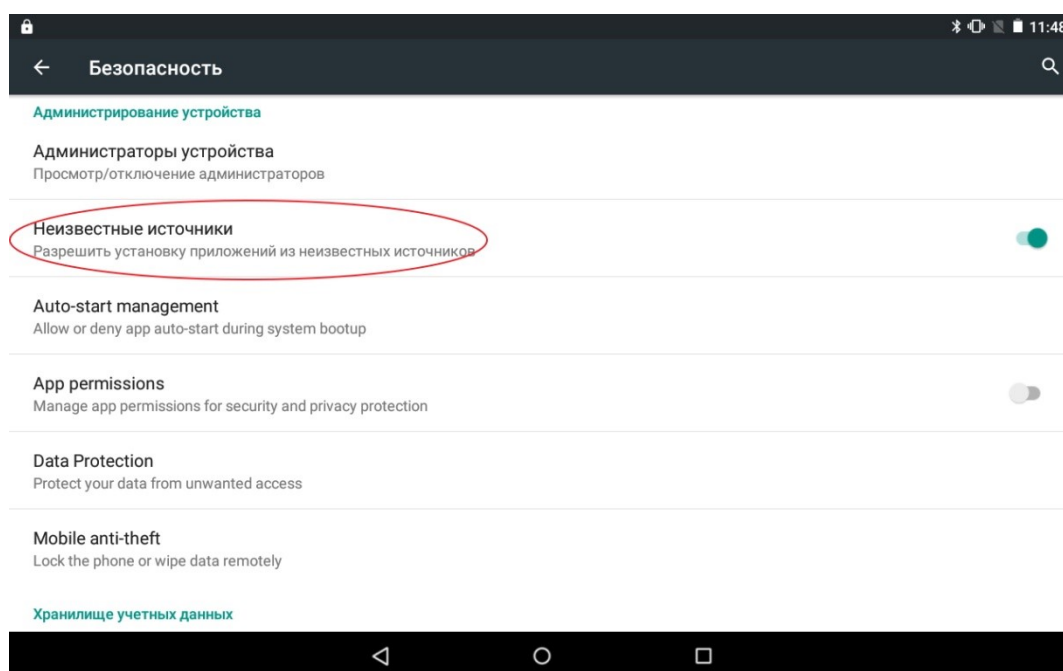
11:48

Безопасность

Администрирование устройства

Администраторы устройства
Просмотр/отключение администраторов

Неизвестные источники
Разрешить установку приложений из неизвестных источников

Auto-start management
Allow or deny app auto-start during system bootup

App permissions
Manage app permissions for security and privacy protection

Data Protection
Protect your data from unwanted access

Mobile anti-theft
Lock the phone or wipe data remotely

Хранилище учетных данных